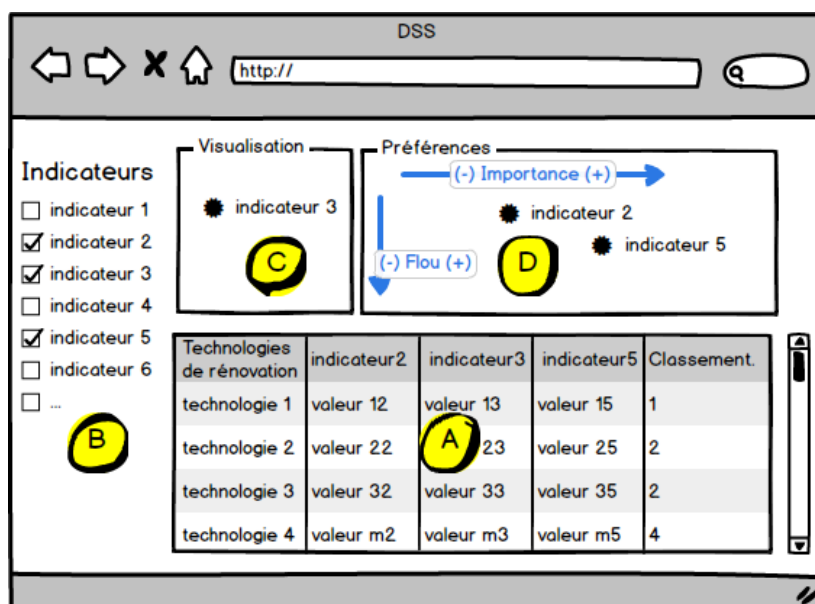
DSS

http://

Indicateurs
indicateur 1
indicateur 2
indicateur 3
indicateur 4
indicateur 5
indicateur 6
...

B

Visualisation
indicateur 3
C

Préférences
(-) Importance (+)
(-) Flou (+)
indicateur 2
indicateur 5
D

| Technologies de rénovation | indicateur2 | indicateur3 | indicateur5 | Classement. |
|---|---|---|---|---|
| technologie 1 | valeur 12 | valeur 13 | valeur 15 | 1 |
| technologie 2 | valeur 22 | A 23 | valeur 25 | 2 |
| technologie 3 | valeur 32 | valeur 33 | valeur 35 | 2 |
| technologie 4 | valeur m2 | valeur m3 | valeur m5 | 4 |